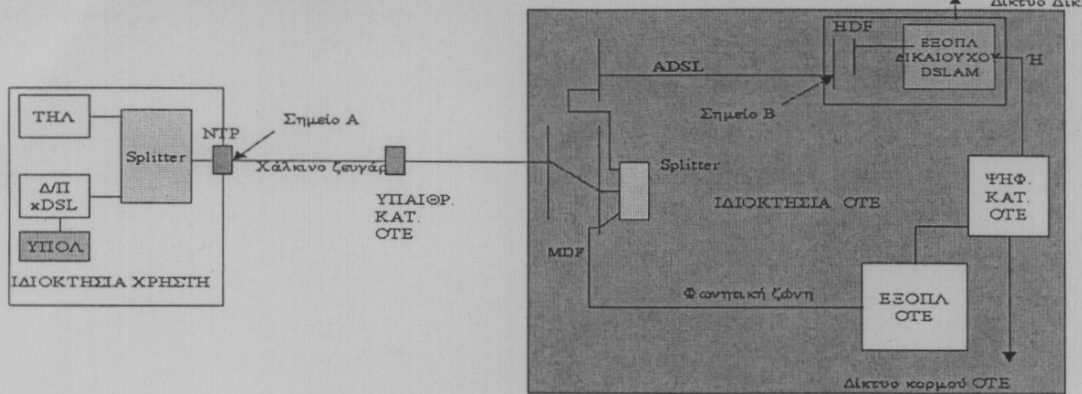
Δίκτυο Δικ

ΤΗΛ

Splitter

NTP

Σημείο Α

Χάλκινο ζευγάρ

Δ/Π xDSL

ΥΠΟΛ

ΙΔΙΟΚΤΗΣΙΑ ΧΡΗΣΤΗ

ΥΠΑΙΘΡ. ΚΑΤ. ΟΤΕ

ADSL

HDF

ΕΞΟΠΛ ΔΙΚΑΙΟΥΧΟ DSLAM

Η

Σημείο Β

Splitter

ΙΔΙΟΚΤΗΣΙΑ ΟΤΕ

ΨΗΦ. ΚΑΤ. ΟΤΕ

MDF

Φωνητική ζώνη

ΕΞΟΠΛ ΟΤΕ

Δίκτυο κορμού ΟΤΕ